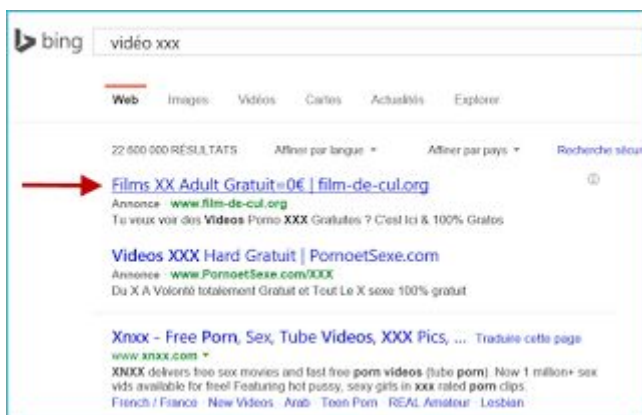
bing vidéo xxx

Web Images Vidéos Cartes Actualités Explorer

22 600 000 RÉSULTATS Affiner par langue ▾ Affiner par pays ▾ Recherche sécu

Films XX Adult Gratuit=0€ | film-de-cul.org
Annonce · www.film-de-cul.org
Tu veux voir des Videos Porno XXX Gratuites ? C'est Ici & 100% Gratos

Videos XXX Hard Gratuit | PornoetSexe.com
Annonce · www.PornoetSexe.com/XXX
Du X A Volonté totalement Gratuit et Tout Le X sexe 100% gratuit

Xnxx - Free Porn, Sex, Tube Videos, XXX Pics, ... Traduire cette page
www.xnxx.com ▾
XNXX delivers free sex movies and fast free porn videos (tube porn). Now 1 million+ sex vids available for free! Featuring hot pussy, sexy girls in xxx rated porn clips.
French / France · New Videos · Arab · Teen Porn · REAL Amateur · Lesbian